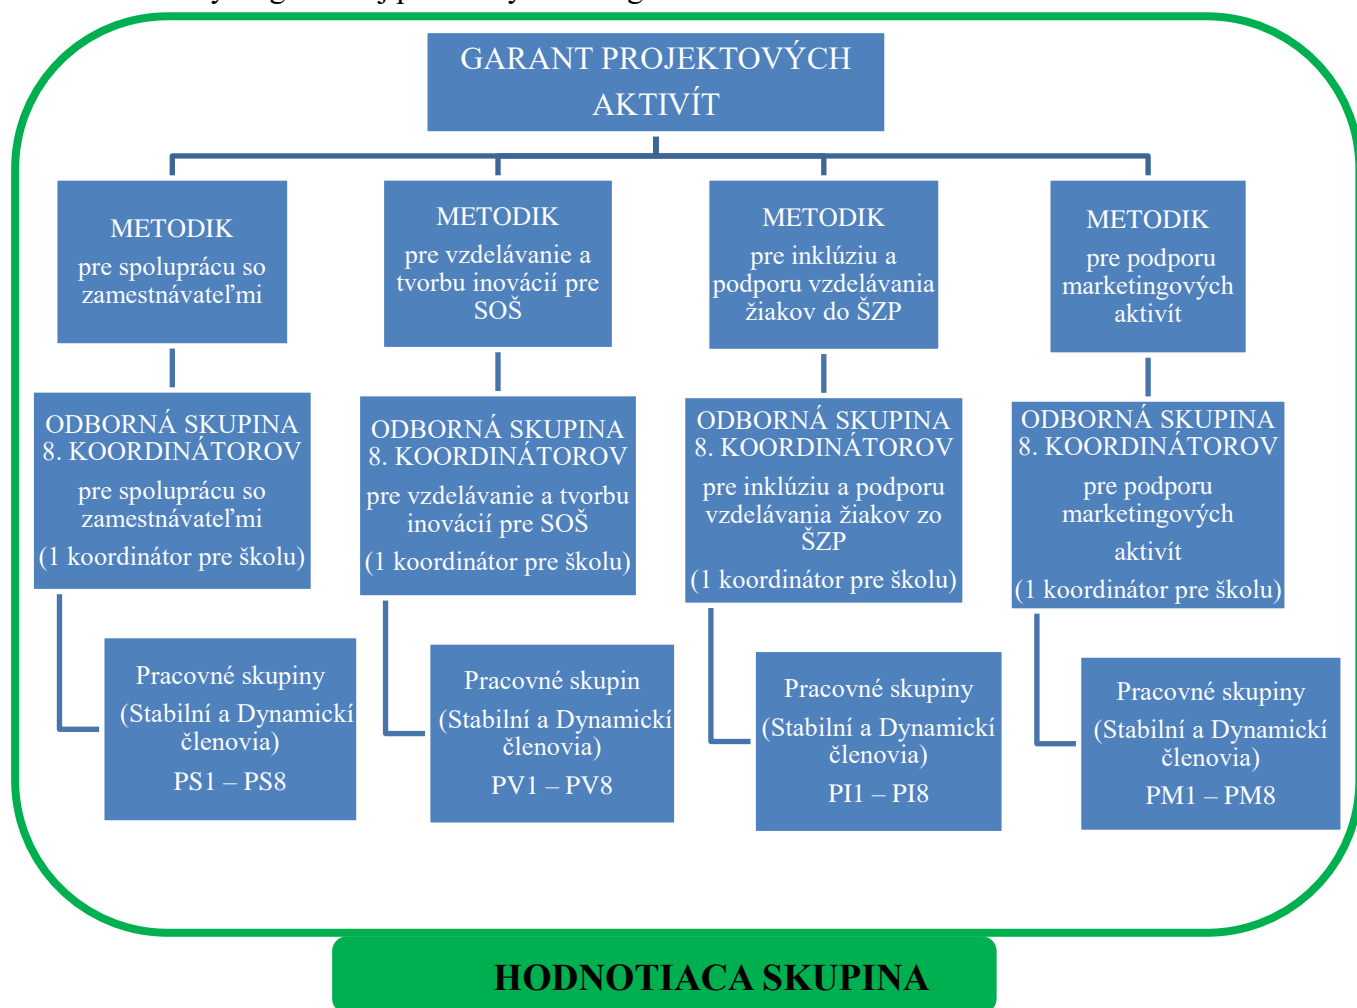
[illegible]

GARANT PROJEKTOVÝCH AKTIVÍT

METODIK
pre spoluprácu so zamestnávateľmi

METODIK
pre vzdelávanie a tvorbu inovácií pre SOŠ

METODIK
pre inklúziu a podporu vzdelávania žiakov do ŠZP

METODIK
pre podporu marketingových aktivít

ODBORNÁ SKUPINA 8. KOORDINÁTOROV
pre spoluprácu so zamestnávateľmi
(1 koordinátor pre školu)

ODBORNÁ SKUPINA 8. KOORDINÁTOROV
pre vzdelávanie a tvorbu inovácií pre SOŠ
(1 koordinátor pre školu)

ODBORNÁ SKUPINA 8. KOORDINÁTOROV
pre inklúziu a podporu vzdelávania žiakov zo ŠZP
(1 koordinátor pre školu)

ODBORNÁ SKUPINA 8. KOORDINÁTOROV
pre podporu marketingových
aktivít
(1 koordinátor pre školu)

Pracovné skupiny
(Stabilní a Dynamickí členovia)
PS1 – PS8

Pracovné skupin
(Stabilní a Dynamickí členovia)
PV1 – PV8

Pracovné skupiny
(Stabilní a Dynamickí členovia)
PI1 – PI8

Pracovné skupiny
(Stabilní a Dynamickí členovia)
PM1 – PM8

HODNOTIACA SKUPINA